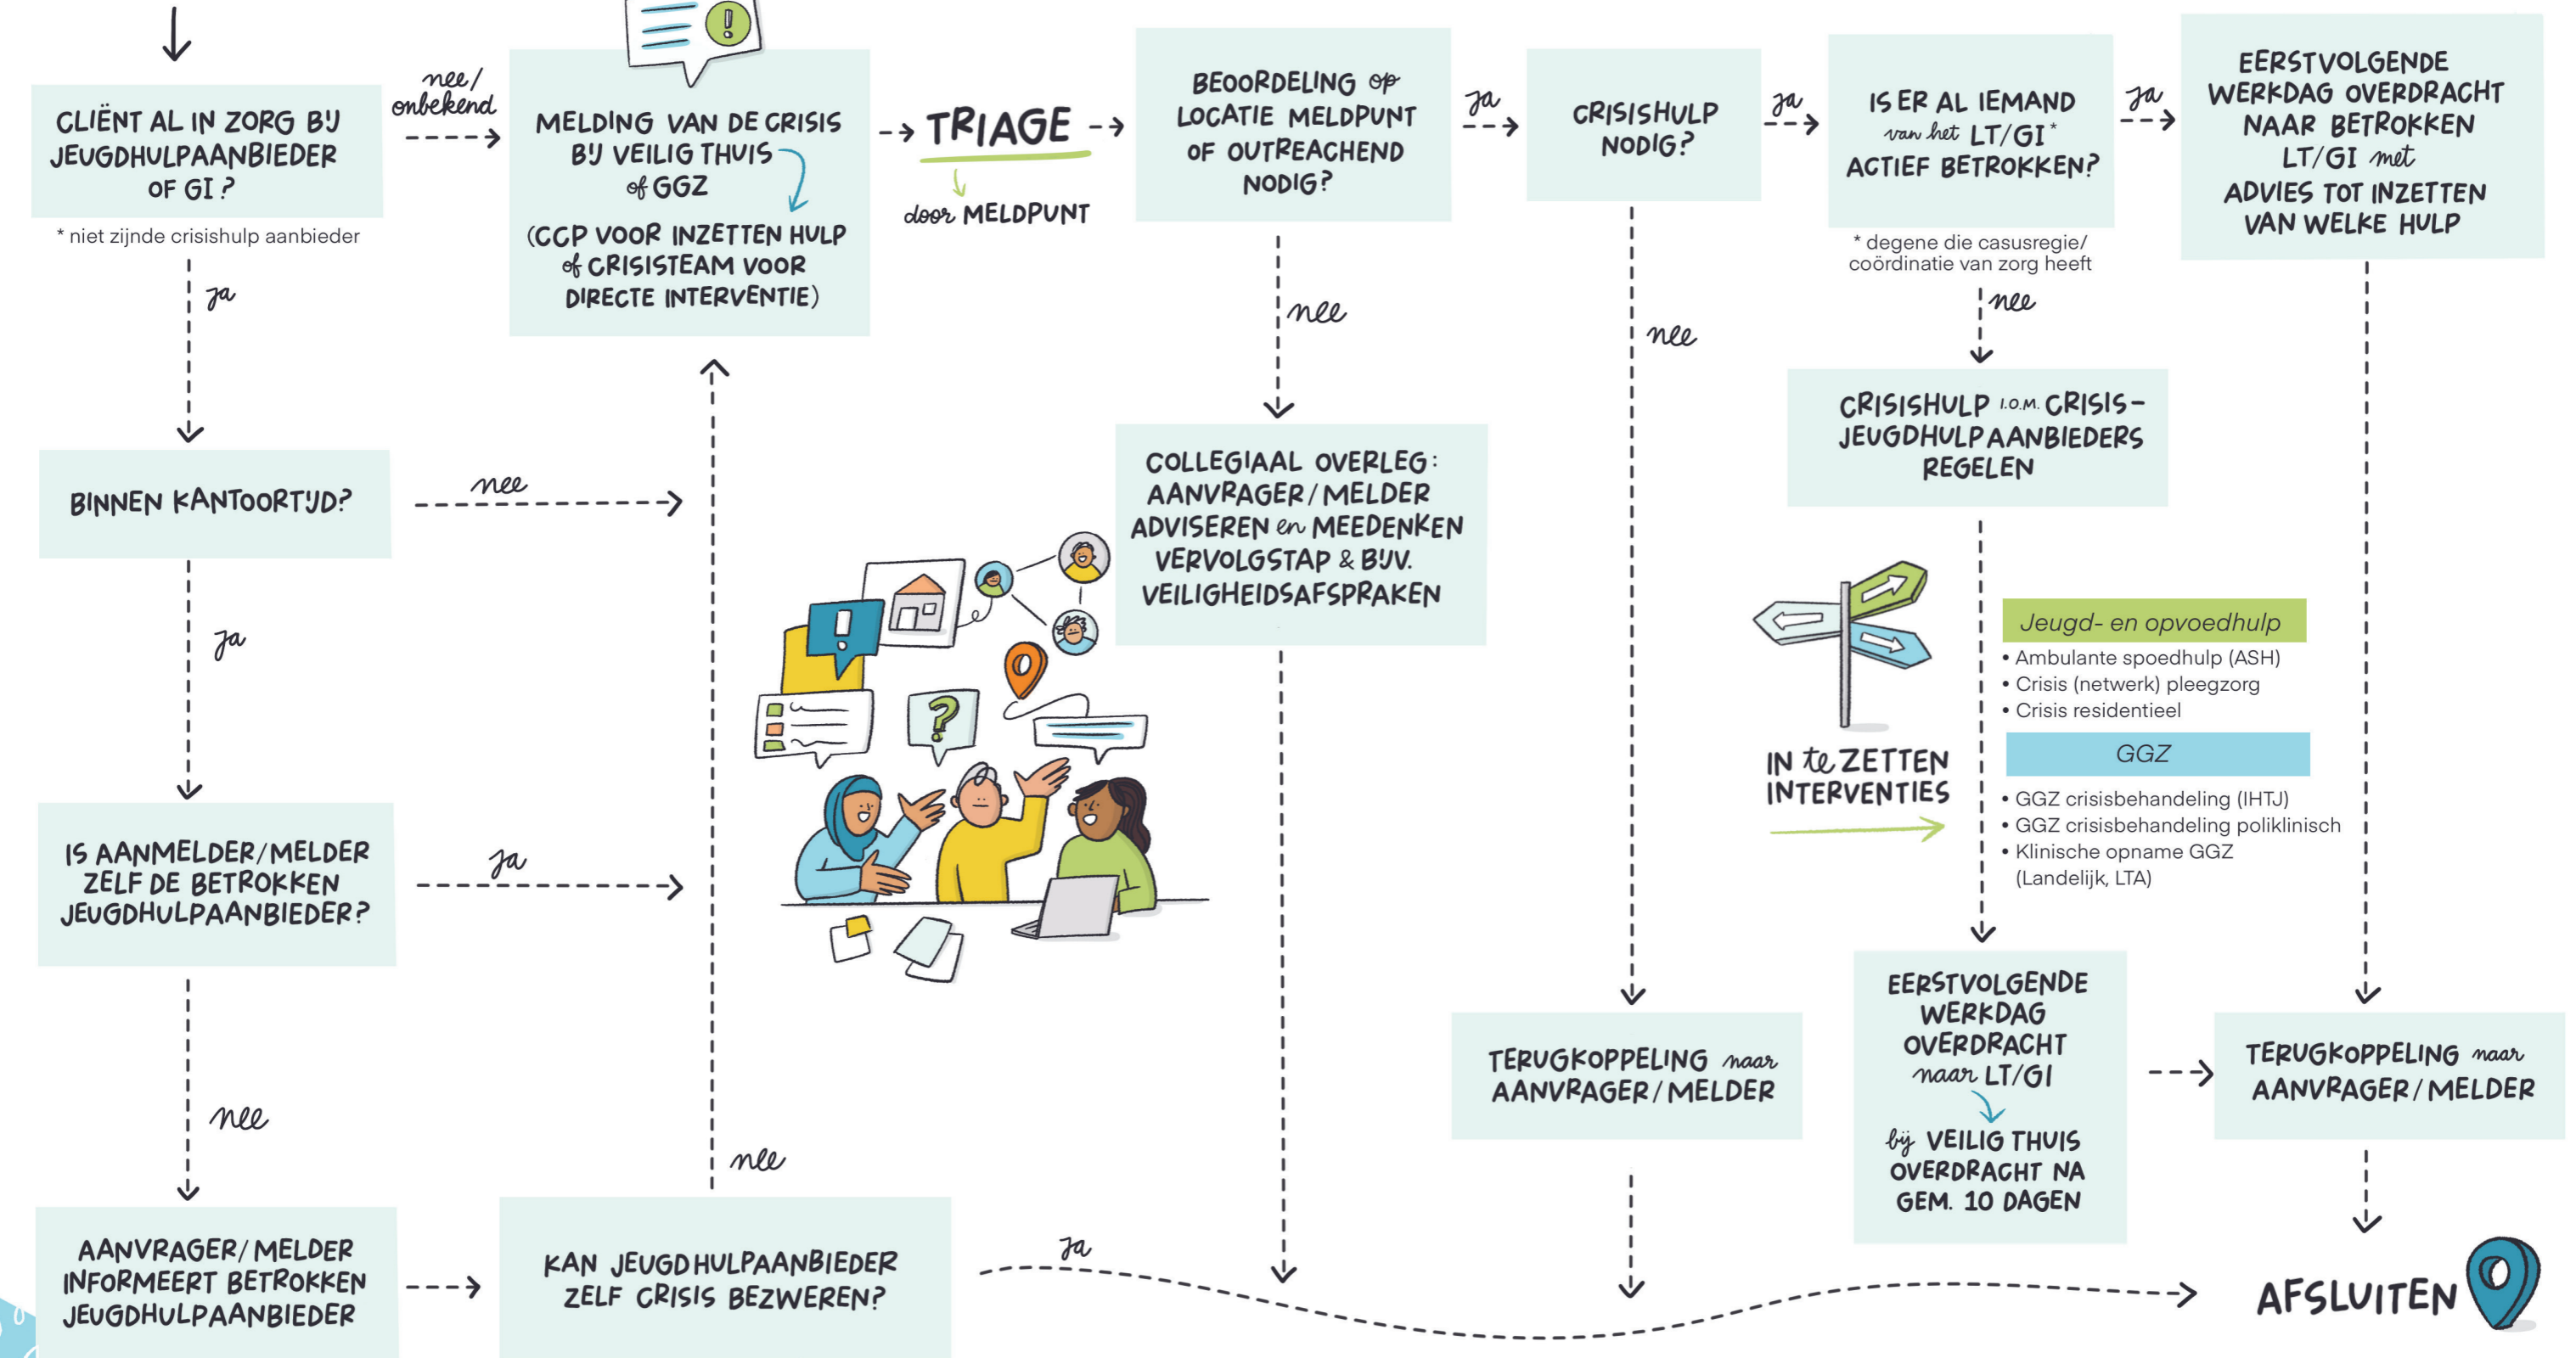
CLIËNT AL IN ZORG BIJ JEUGDHULPAANBIEDER OF GI?

* niet zijnde crisishulp aanbieder

nee/onbekend

MELDING VAN DE CRISIS BIJ VEILIG THUIS of GGZ

(CCP VOOR INZETTEN HULP of CRISISTEAM VOOR DIRECTE INTERVENTIE)

TRIAGE

door MELDPUNT

BEOORDELING op LOCATIE MELDPUNT OF OUTREACHEND NODIG?

ja

CRISISHULP NODIG?

ja

IS ER AL IEMAND van het LT/GI* ACTIEF BETROKKEN?

* degene die casusregie/coördinatie van zorg heeft

ja

EERSTVOLGENDE WERKDAG OVERDRACHT NAAR BETROKKEN LT/GI met ADVIES TOT INZETTEN VAN WELKE HULP

ja

nee

nee

nee

BINNEN KANTOORTIJD?

nee

CRISISHULP i.o.m. CRISIS-JEUGDHULPAANBIEDERS REGELEN

COLLEGIAAL OVERLEG: AANVRAGER/MELDER ADVISEREN en MEEDENKEN VERVOLGSTAP & BIJV. VEILIGHEIDSAFSPRAKEN

ja

IN te ZETTEN INTERVENTIES

Jeugd- en opvoedhulp
• Ambulante spoedhulp (ASH)
• Crisis (netwerk) pleegzorg
• Crisis residentieel

GGZ
• GGZ crisisbehandeling (IHTJ)
• GGZ crisisbehandeling poliklinisch
• Klinische opname GGZ (Landelijk, LTA)

IS AANMELDER/MELDER ZELF DE BETROKKEN JEUGDHULPAANBIEDER?

ja

nee

nee

TERUGKOPPELING naar AANVRAGER/MELDER

EERSTVOLGENDE WERKDAG OVERDRACHT naar LT/GI

bij VEILIG THUIS OVERDRACHT NA GEM. 10 DAGEN

TERUGKOPPELING naar AANVRAGER/MELDER

AANVRAGER/MELDER INFORMEERT BETROKKEN JEUGDHULPAANBIEDER

KAN JEUGDHULPAANBIEDER ZELF CRISIS BEZWEREN?

ja

AFSLUITEN